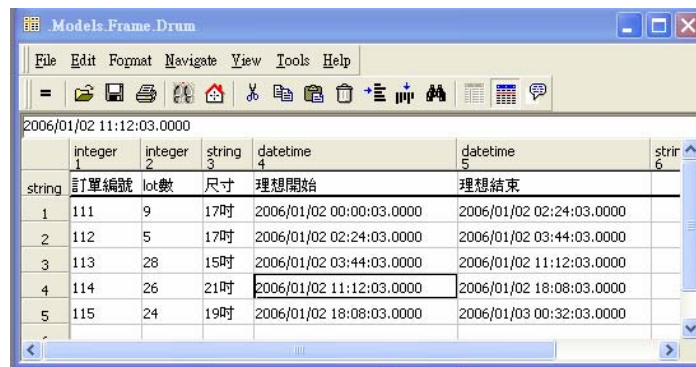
.Models.Frame.Drum

File Edit Format Navigate View Tools Help

=

2006/01/02 11:12:03.0000

| | integer 1 | integer 2 | string 3 | datetime 4 | datetime 5 | strin 6 |
|---|---|---|---|---|---|---|
| string | 訂單編號 | lot數 | 尺寸 | 理想開始 | 理想結束 | |
| 1 | 111 | 9 | 17吋 | 2006/01/02 00:00:03.0000 | 2006/01/02 02:24:03.0000 | |
| 2 | 112 | 5 | 17吋 | 2006/01/02 02:24:03.0000 | 2006/01/02 03:44:03.0000 | |
| 3 | 113 | 28 | 15吋 | 2006/01/02 03:44:03.0000 | 2006/01/02 11:12:03.0000 | |
| 4 | 114 | 26 | 21吋 | 2006/01/02 11:12:03.0000 | 2006/01/02 18:08:03.0000 | |
| 5 | 115 | 24 | 19吋 | 2006/01/02 18:08:03.0000 | 2006/01/03 00:32:03.0000 | |